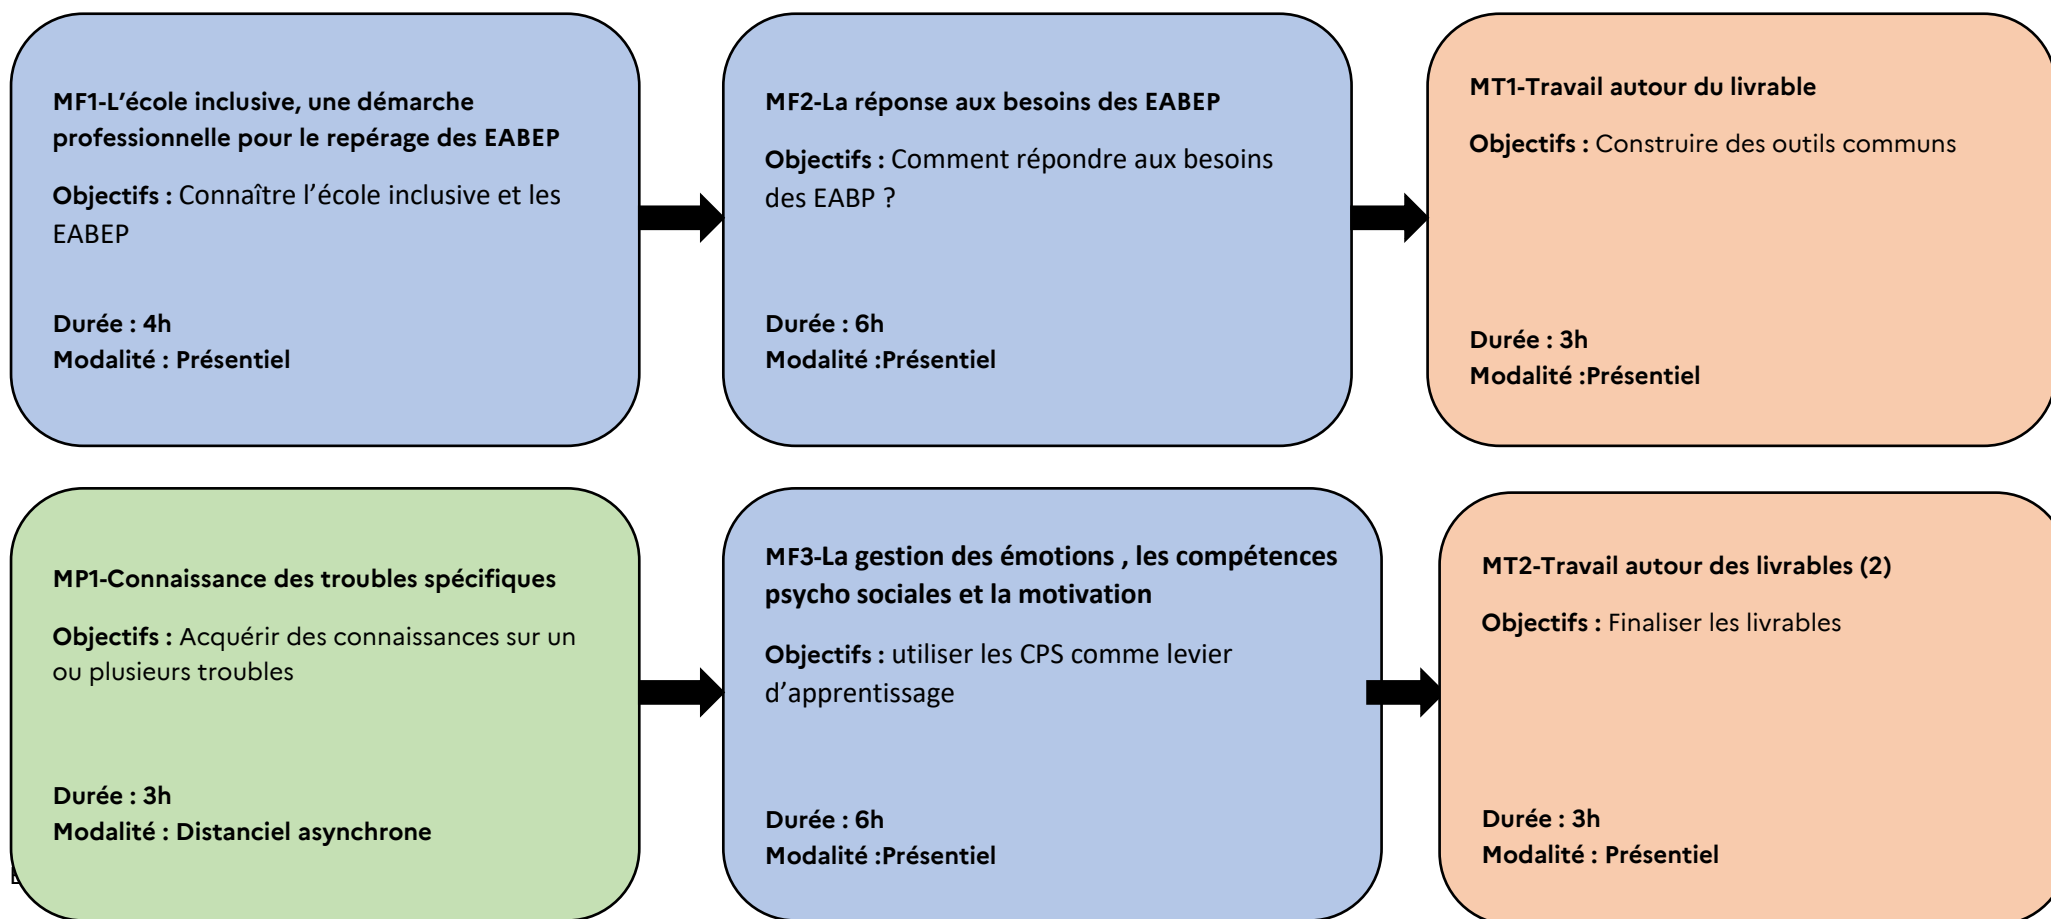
MF1-L'école inclusive, une démarche professionnelle pour le repérage des EABEP

Objectifs : Connaître l'école inclusive et les EABEP

Durée : 4h
Modalité : Présentiel

MF2-La réponse aux besoins des EABEP

Objectifs : Comment répondre aux besoins des EABP ?

Durée : 6h
Modalité :Présentiel

MT1-Travail autour du livrable

Objectifs : Construire des outils communs

Durée : 3h
Modalité :Présentiel

MP1-Connaissance des troubles spécifiques

Objectifs : Acquérir des connaissances sur un ou plusieurs troubles

Durée : 3h
Modalité : Distanciel asynchrone

MF3-La gestion des émotions , les compétences psycho sociales et la motivation

Objectifs : utiliser les CPS comme levier d'apprentissage

Durée : 6h
Modalité :Présentiel

MT2-Travail autour des livrables (2)

Objectifs : Finaliser les livrables

Durée : 3h
Modalité : Présentiel